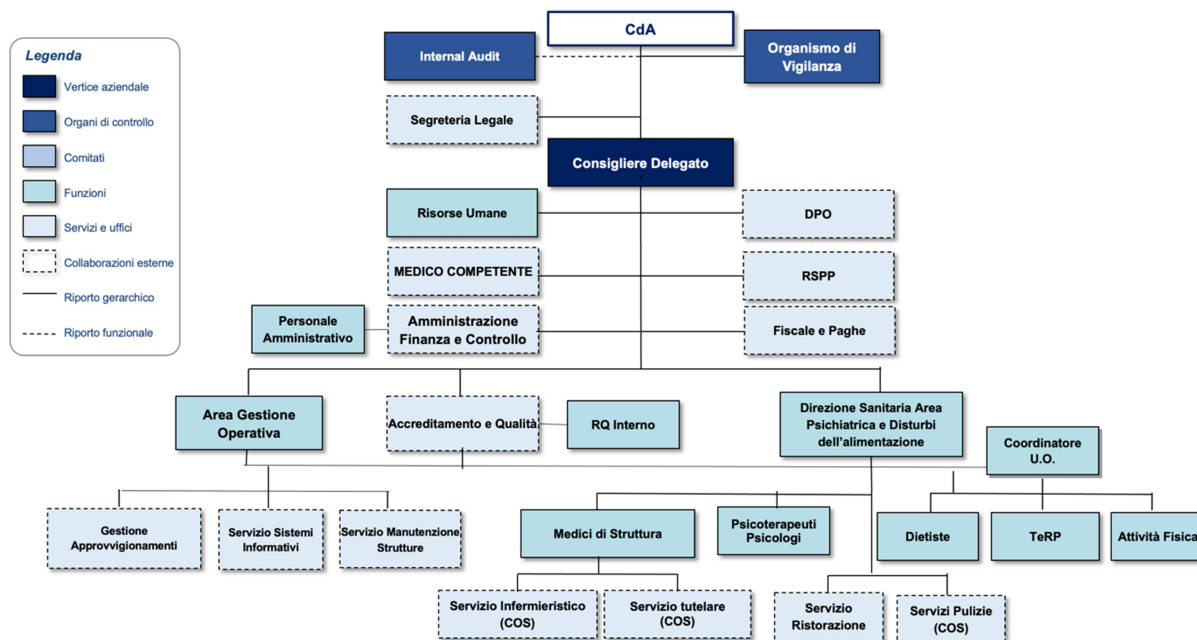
Legenda
Vertice aziendale
Organi di controllo
Comitati
Funzioni
Servizi e uffici
Collaborazioni esterne
Riporto gerarchico
Riporto funzionale

CdA
Internal Audit
Organismo di Vigilanza
Segreteria Legale
Consigliere Delegato
Risorse Umane
DPO
MEDICO COMPETENTE
RSPP
Personale Amministrativo
Amministrazione Finanza e Controllo
Fiscale e Paghe
Area Gestione Operativa
Accreditamento e Qualità
RQ Interno
Direzione Sanitaria Area Psichiatrica e Disturbi dell'alimentazione
Coordinatore U.O.
Gestione Approvvigionamenti
Servizio Sistemi Informativi
Servizio Manutenzione Strutture
Medici di Struttura
Psicoterapeuti Psicologi
Dietiste
TeRP
Attività Fisica
Servizio Infermieristico (COS)
Servizio tutelare (COS)
Servizio Ristorazione
Servizi Pulizie (COS)